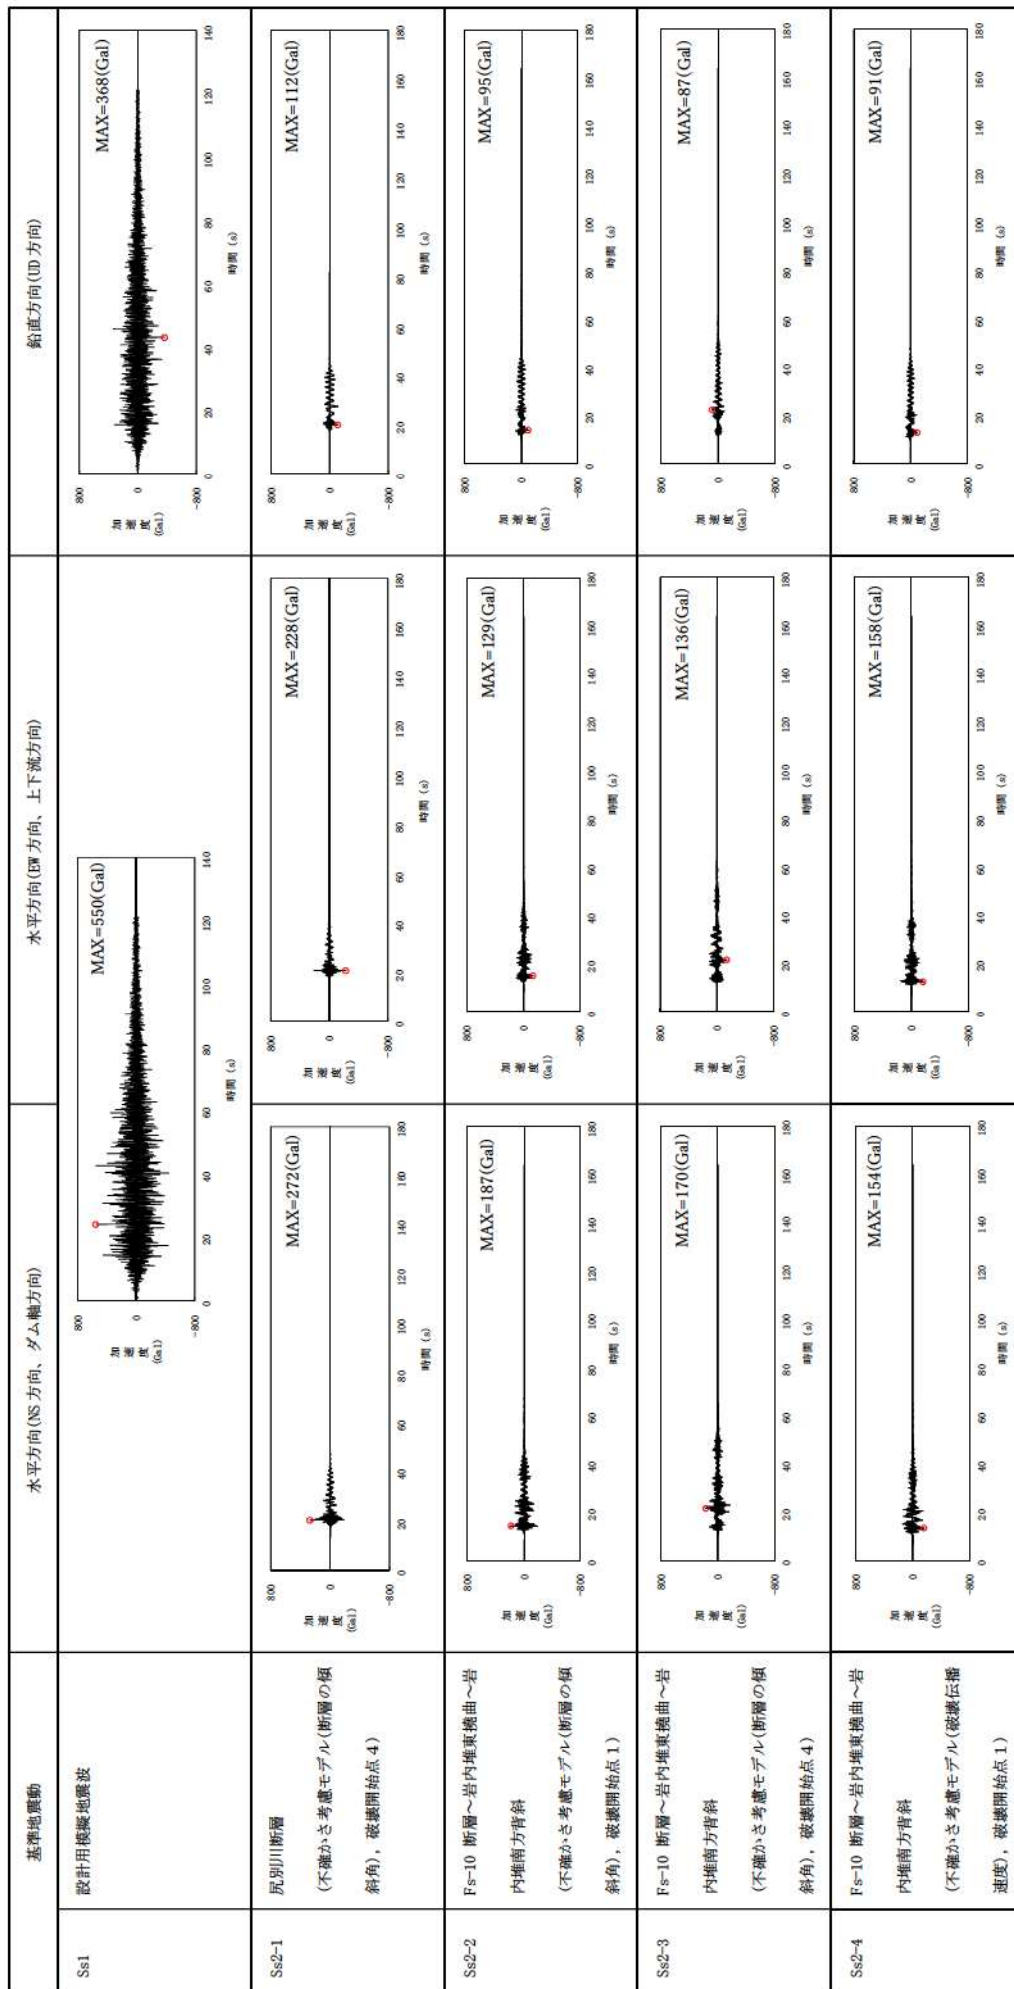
| | 基準地震動 | 水平方向(NS方向、ダム軸方向) | 水平方向(EW方向、上下流方向) | 鉛直方向(UD方向) |
|---|---|---|---|---|
| Ss1 | 設計用模擬地震波 | 加速度(Gal) 800 0 -800; 0 20 40 60 80 100 120 140 時間(s) MAX=550(Gal) | | 加速度(Gal) 800 0 -800; 0 20 40 60 80 100 120 140 時間(s) MAX=368(Gal) |
| Ss2-1 | 尻別川断層 (不確かさ考慮モデル(断層の傾斜角)、破壊開始点4) | 加速度(Gal) 800 0 -800; 0 20 40 60 80 100 120 140 160 180 時間(s) MAX=272(Gal) | 加速度(Gal) 800 0 -800; 0 20 40 60 80 100 120 140 160 180 時間(s) MAX=228(Gal) | 加速度(Gal) 800 0 -800; 0 20 40 60 80 100 120 140 160 180 時間(s) MAX=112(Gal) |
| Ss2-2 | Fs-10断層～岩内堆東撓曲～岩内堆南方背斜 (不確かさ考慮モデル(断層の傾斜角)、破壊開始点1) | 加速度(Gal) 800 0 -800; 0 20 40 60 80 100 120 140 160 180 時間(s) MAX=187(Gal) | 加速度(Gal) 800 0 -800; 0 20 40 60 80 100 120 140 160 180 時間(s) MAX=129(Gal) | 加速度(Gal) 800 0 -800; 0 20 40 60 80 100 120 140 160 180 時間(s) MAX=95(Gal) |
| Ss2-3 | Fs-10断層～岩内堆東撓曲～岩内堆南方背斜 (不確かさ考慮モデル(断層の傾斜角)、破壊開始点4) | 加速度(Gal) 800 0 -800; 0 20 40 60 80 100 120 140 160 180 時間(s) MAX=170(Gal) | 加速度(Gal) 800 0 -800; 0 20 40 60 80 100 120 140 160 180 時間(s) MAX=136(Gal) | 加速度(Gal) 800 0 -800; 0 20 40 60 80 100 120 140 160 180 時間(s) MAX=87(Gal) |
| Ss2-4 | Fs-10断層～岩内堆東撓曲～岩内堆南方背斜 (不確かさ考慮モデル(破壊伝播速度)、破壊開始点1) | 加速度(Gal) 800 0 -800; 0 20 40 60 80 100 120 140 160 180 時間(s) MAX=154(Gal) | 加速度(Gal) 800 0 -800; 0 20 40 60 80 100 120 140 160 180 時間(s) MAX=158(Gal) | 加速度(Gal) 800 0 -800; 0 20 40 60 80 100 120 140 160 180 時間(s) MAX=91(Gal) |